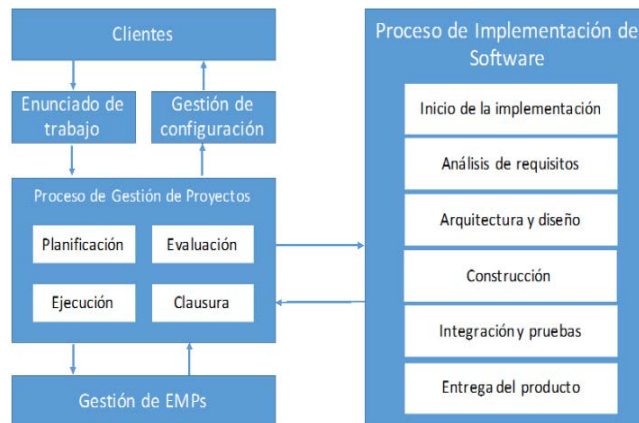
Clientes

Enunciado de trabajo

Gestión de configuración

Proceso de Gestión de Proyectos

Planificación

Evaluación

Ejecución

Clausura

Gestión de EMPs

Proceso de Implementación de Software

Inicio de la implementación

Análisis de requisitos

Arquitectura y diseño

Construcción

Integración y pruebas

Entrega del producto